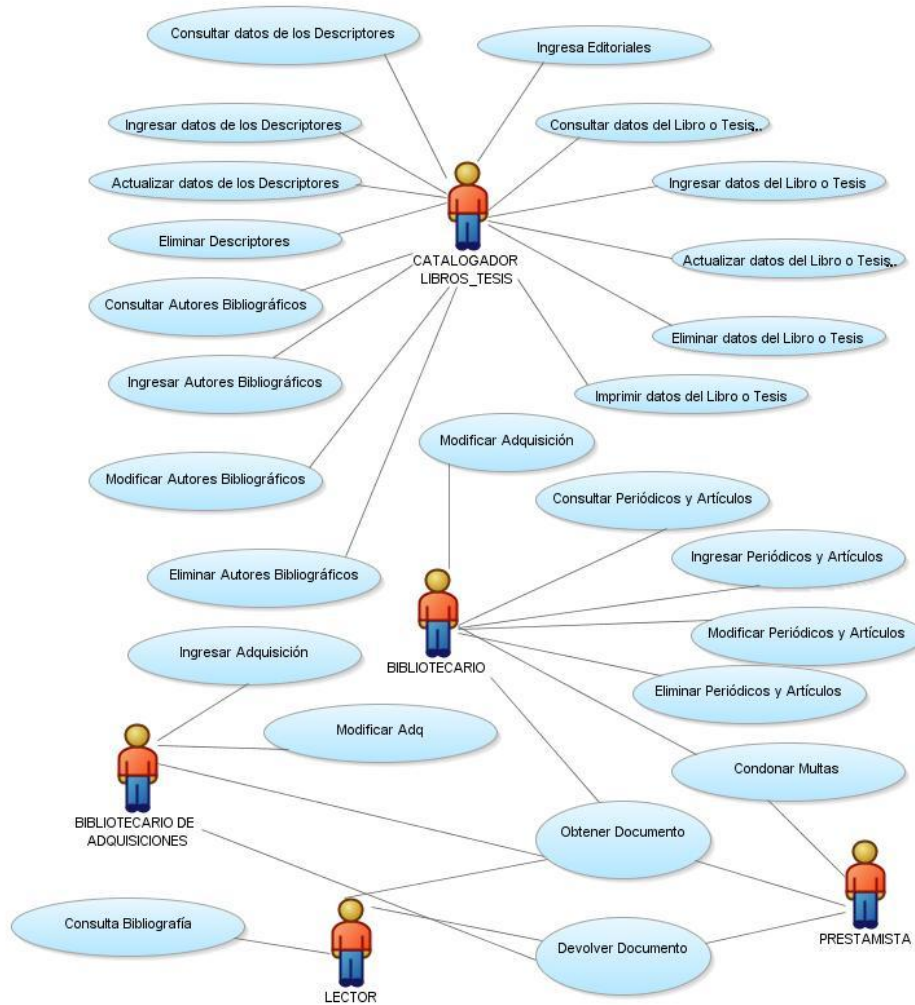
Consultar datos de los Descriptores

Ingresa Editoriales

Ingresar datos de los Descriptores

Consultar datos del Libro o Tesis..

Actualizar datos de los Descriptores

Ingresar datos del Libro o Tesis

Eliminar Descriptores

CATALOGADOR LIBROS_TESIS

Actualizar datos del Libro o Tesis..

Consultar Autores Bibliográficos

Eliminar datos del Libro o Tesis

Ingresar Autores Bibliográficos

Imprimir datos del Libro o Tesis

Modificar Adquisición

Modificar Autores Bibliográficos

Consultar Periódicos y Artículos

Ingresar Periódicos y Artículos

Eliminar Autores Bibliográficos

Modificar Periódicos y Artículos

Ingresar Adquisición

BIBLIOTECARIO

Eliminar Periódicos y Artículos

Modificar Adq

Condonar Multas

BIBLIOTECARIO DE ADQUISICIONES

Obtener Documento

Consulta Bibliografía

Devolver Documento

PRESTAMISTA

LECTOR